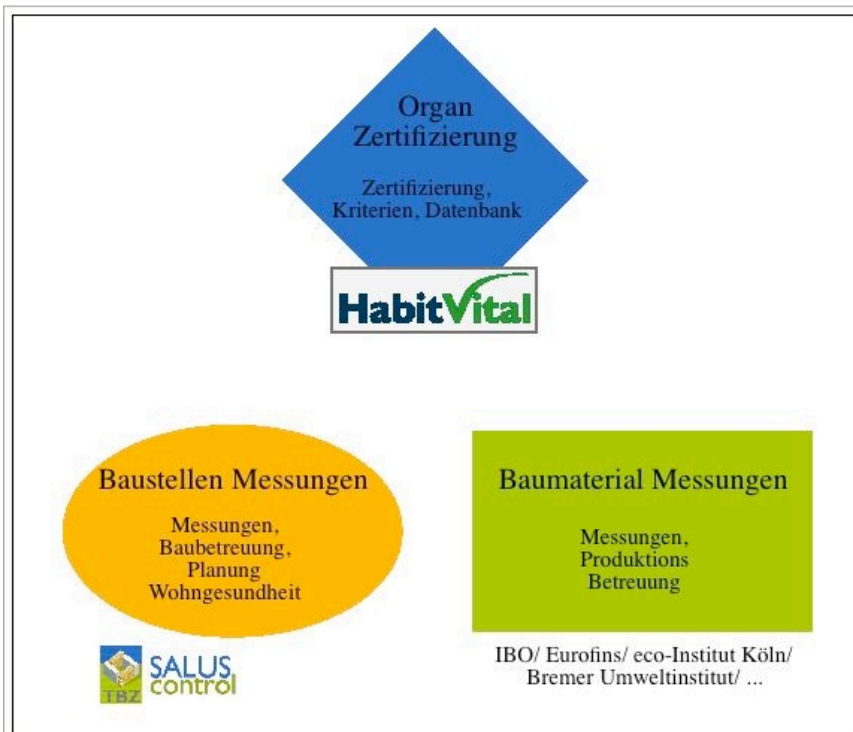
Organ
Zertifizierung

Zertifizierung,
Kriterien, Datenbank

HabitVital

Baustellen Messungen

Messungen,
Baubetreuung,
Planung
Wohngesundheit

TBZ SALUS control

Baumaterial Messungen

Messungen,
Produktions
Betreuung

IBO/ Eurofins/ eco-Institut Köln/
Bremer Umweltinstitut/ ...